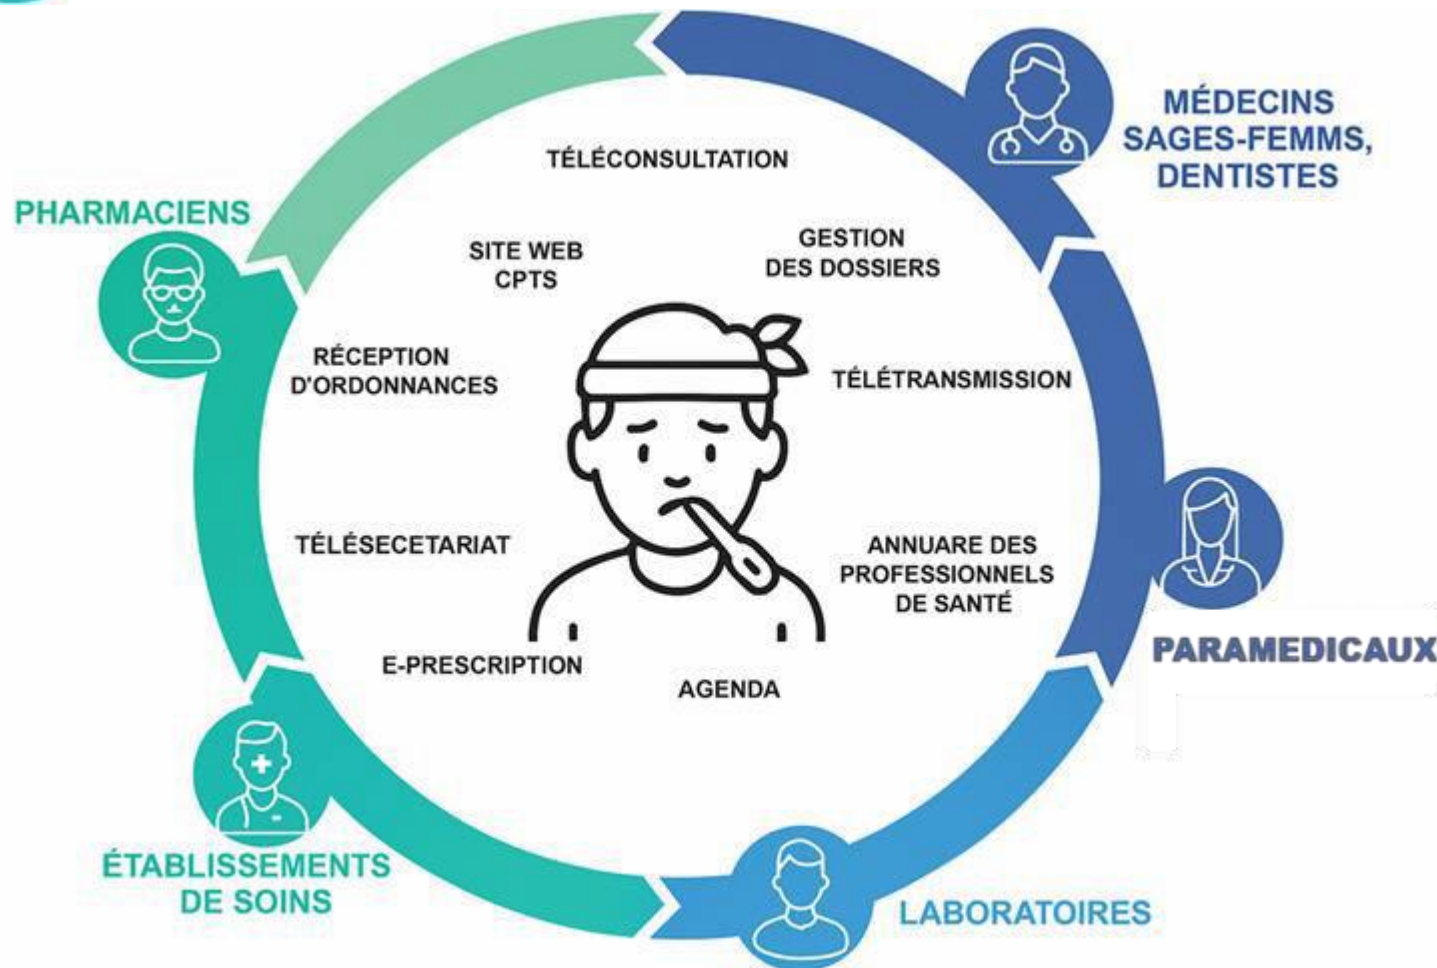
MÉDECINS
SAGES-FEMMS,
DENTISTES

PHARMACIENS

TÉLÉCONSULTATION

SITE WEB
CPTS

GESTION
DES DOSSIERS

RÉCEPTION
D'ORDONNANCES

TÉLÉTRANSMISSION

TÉLÉSECETARIAT

ANNUARE DES
PROFESSIONNELS
DE SANTÉ

PARAMEDICAUX

E-PRESCRIPTION

AGENDA

ÉTABLISSEMENTS
DE SOINS

LABORATOIRES